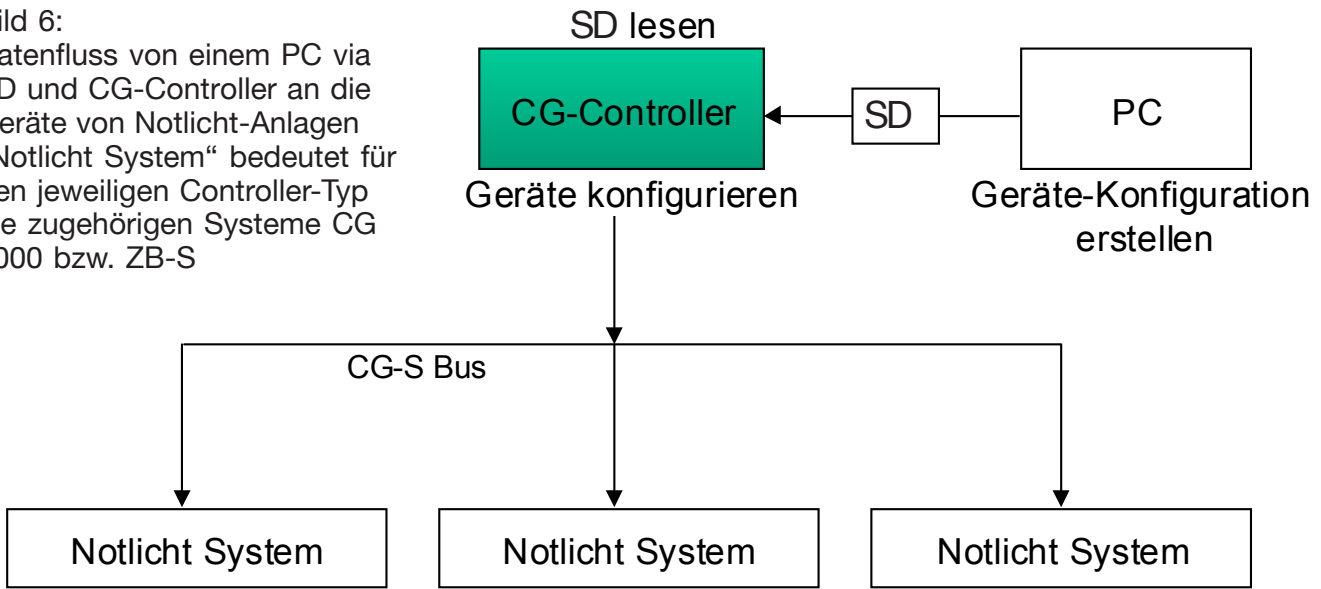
ild 6:
atenfluss von einem PC via D und CG-Controller an die eräte von Notlicht-Anlagen Notlicht System“ bedeutet für en jeweiligen Controller-Typ e zugehörigen Systeme CG 000 bzw. ZB-S

SD lesen

CG-Controller

SD

PC

Geräte konfigurieren

Geräte-Konfiguration erstellen

CG-S Bus

Notlicht System

Notlicht System

Notlicht System